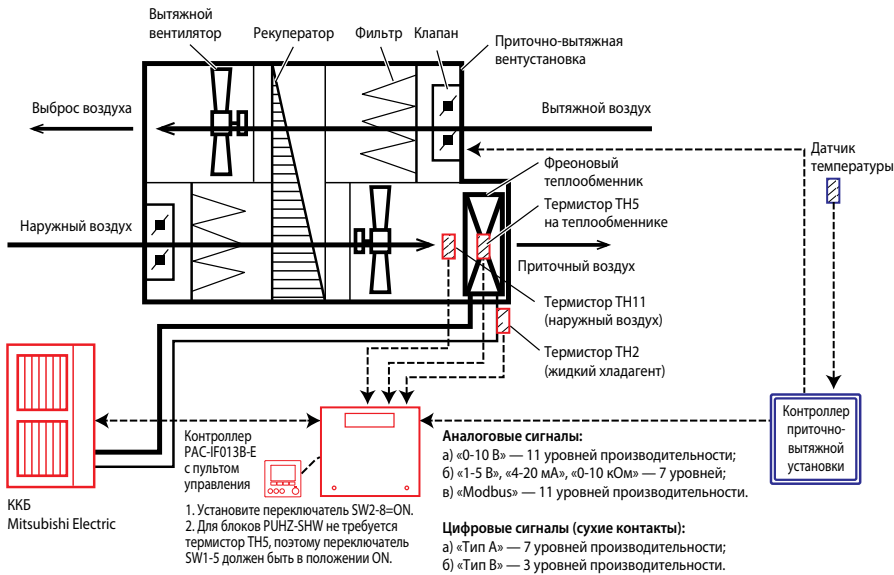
Вытяжной вентилятор

Рекуператор

Фильтр

Клапан

Приточно-вытяжная вентустановка

Выброс воздуха

Вытяжной воздух

Датчик температуры

Фреоновый теплообменник

Термистор TH5 на теплообменнике

Наружный воздух

Приточный воздух

Термистор TH11 (наружный воздух)

Термистор TH2 (жидкий хладагент)

Контроллер приточно-вытяжной установки

Контроллер PAC-IF013B-E с пультом управления

ККБ Mitsubishi Electric

1. Установите переключатель SW2-8=ON.
2. Для блоков PUHZ-SHW не требуется термистор TH5, поэтому переключатель SW1-5 должен быть в положении ON.

Аналоговые сигналы:
а) «0-10 В» — 11 уровней производительности;
б) «1-5 В», «4-20 мА», «0-10 кОм» — 7 уровней;
в) «Modbus» — 11 уровней производительности.

Цифровые сигналы (сухие контакты):
а) «Тип А» — 7 уровней производительности;
б) «Тип В» — 3 уровней производительности.